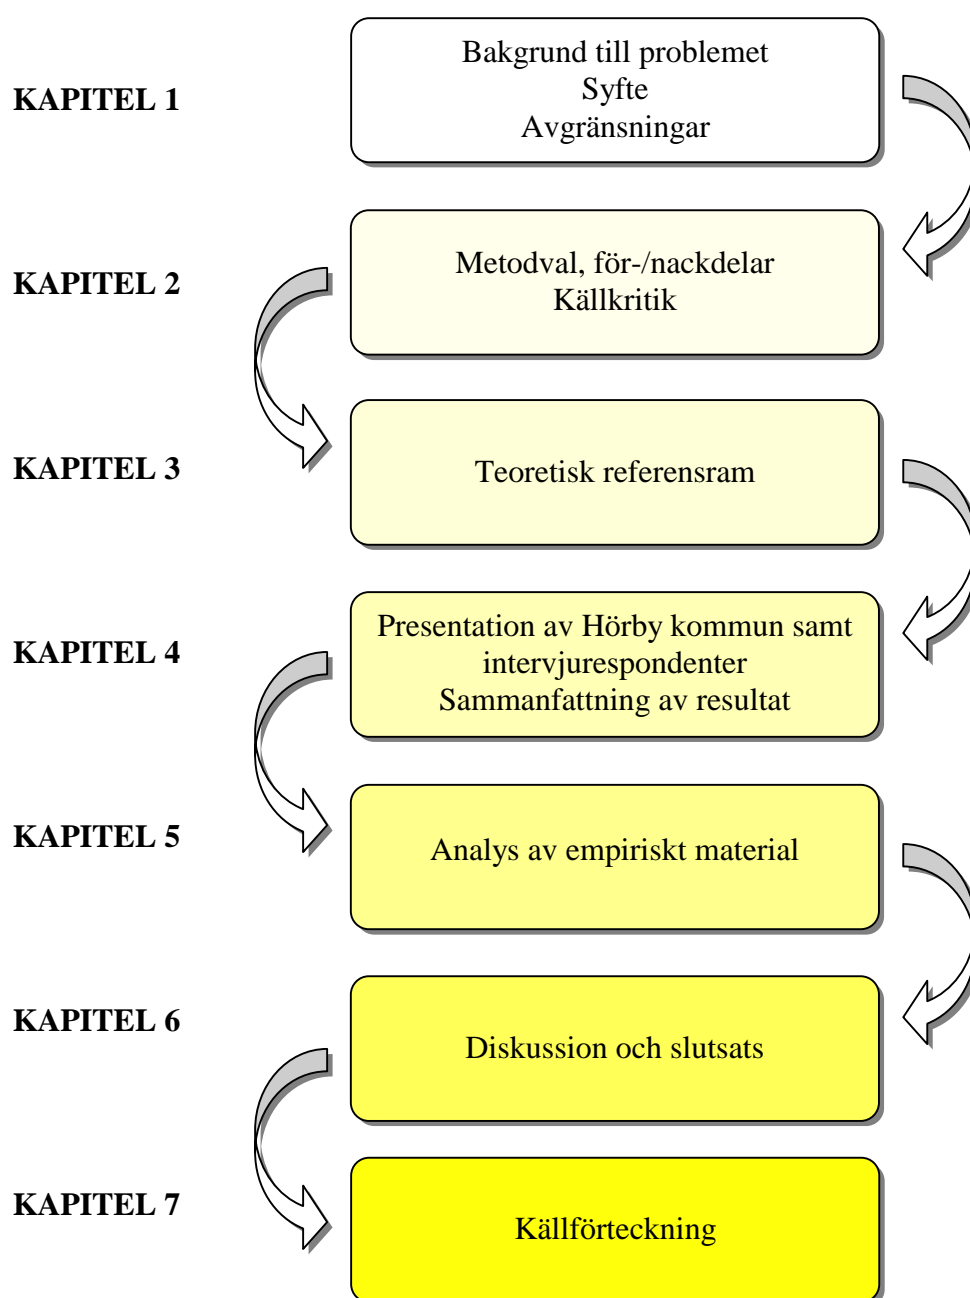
KAPITEL 1

Bakgrund till problemet
Syfte
Avgränsningar

KAPITEL 2

Metodval, för-/nackdelar
Källkritik

KAPITEL 3

Teoretisk referensram

KAPITEL 4

Presentation av Hörby kommun samt intervjurespondenter
Sammanfattning av resultat

KAPITEL 5

Analys av empiriskt material

KAPITEL 6

Diskussion och slutsats

KAPITEL 7

Källförteckning